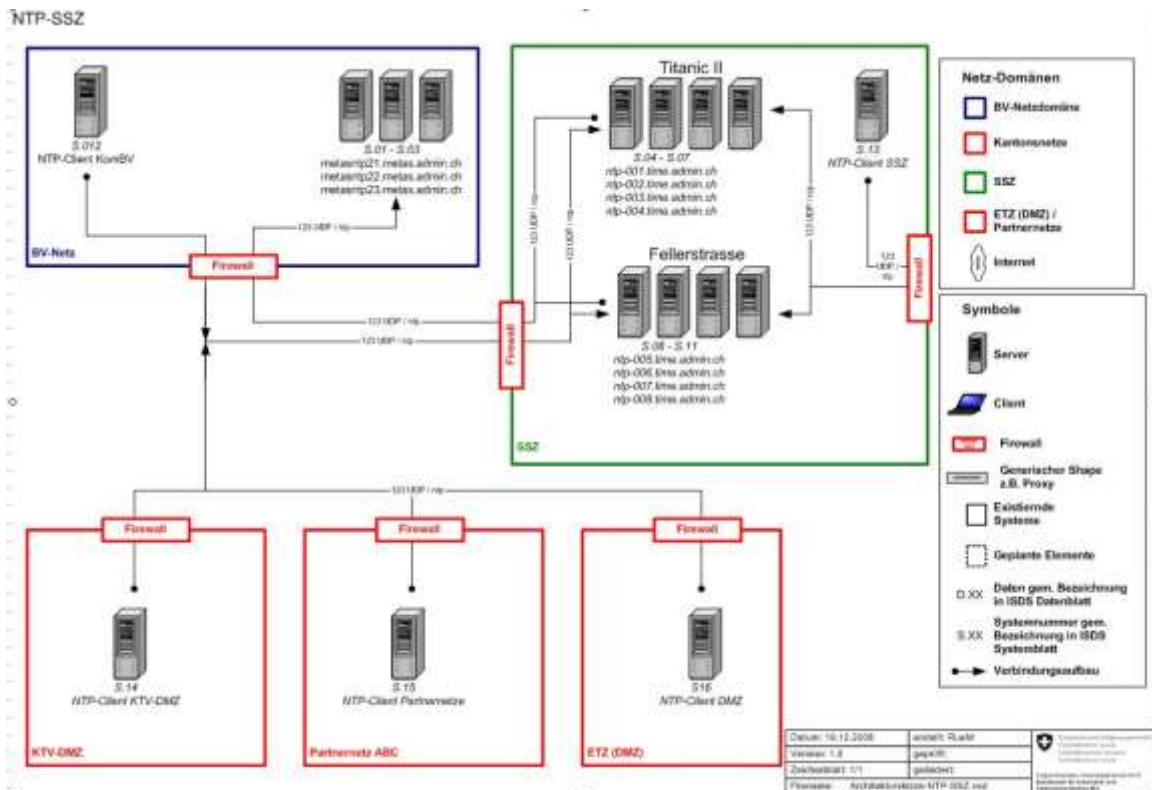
NTP-SSZ

S.012
NTP-Client KonfBV

S.01 - S.03
metasntp21.metas.admin.ch
metasntp22.metas.admin.ch
metasntp23.metas.admin.ch

123 UDP / ntp

BV-Netz

Firewall

123 UDP / ntp
123 UDP / ntp

Titanic II

S.04 - S.07
ntp-001.time.admin.ch
ntp-002.time.admin.ch
ntp-003.time.admin.ch
ntp-004.time.admin.ch

S.13
NTP-Client SSZ

123 UDP / ntp
123 UDP / ntp
123 UDP / ntp

Fellerstrasse

123 UDP / ntp

Firewall

Firewall

S.08 - S.11
ntp-005.time.admin.ch
ntp-006.time.admin.ch
ntp-007.time.admin.ch
ntp-008.time.admin.ch

SSZ

Netz-Domänen
BV-Netzdomäne
Kantonsnetze
SSZ
ETZ (DMZ) / Partnernetze
Internet

Symbole
Server
Client
Firewall
Generischer Shape z.B. Proxy
Existierende Systeme
Geplante Elemente
D.XX Daten gem. Bezeichnung in ISDS Datenblatt
S.XX Systemnummer gem. Bezeichnung in ISDS Systemblatt
Verbindungsaufbau

123 UDP / ntp

Firewall
Firewall
Firewall

S.14
NTP-Client KTV-DMZ

S.15
NTP-Client Partnernetze

S16
NTP-Client DMZ

KTV-DMZ

Partnernetz ABC

ETZ (DMZ)

| Datum: 16.12.2008 | erstellt: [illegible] |
|---|---|
| Version: 1.0 | geprüft: |
| Zeichenblatt: 1/1 | freigegeben: |
| Filename: Architekturskizze NTP-SSZ.vsd | |

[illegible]